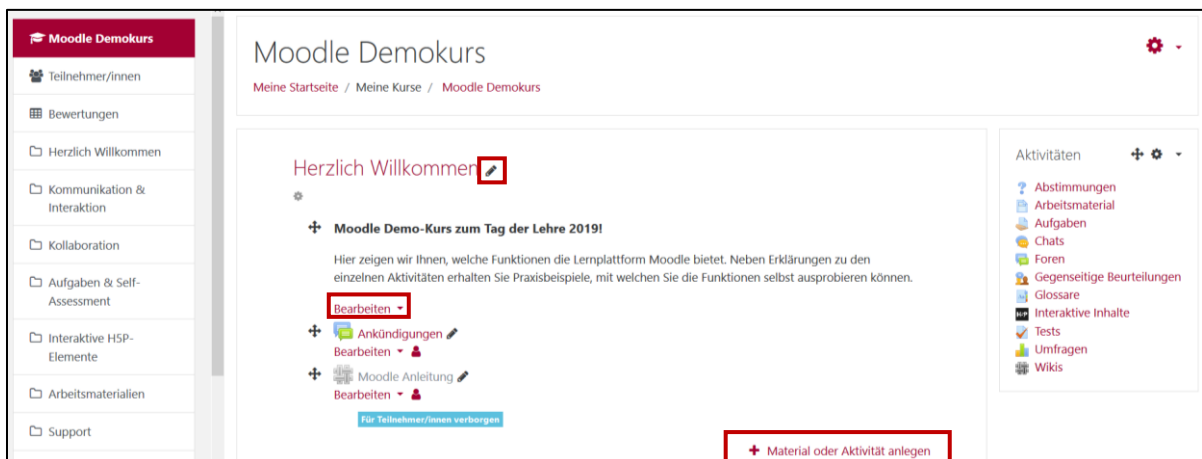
Moodle Demokurs
Teilnehmer/innen
Bewertungen
Herzlich Willkommen
Kommunikation & Interaktion
Kollaboration
Aufgaben & Self-Assessment
Interaktive H5P-Elemente
Arbeitsmaterialien
Support

Moodle Demokurs

Meine Startseite / Meine Kurse / Moodle Demokurs

Herzlich Willkommen

Moodle Demo-Kurs zum Tag der Lehre 2019!

Hier zeigen wir Ihnen, welche Funktionen die Lernplattform Moodle bietet. Neben Erklärungen zu den einzelnen Aktivitäten erhalten Sie Praxisbeispiele, mit welchen Sie die Funktionen selbst ausprobieren können.

Bearbeiten

Ankündigungen
Bearbeiten

Moodle Anleitung
Bearbeiten
Für Teilnehmer/innen verborgen

Material oder Aktivität anlegen

Aktivitäten
Abstimmungen
Arbeitsmaterial
Aufgaben
Chats
Foren
Gegenseitige Beurteilungen
Glossare
Interaktive Inhalte
Tests
Umfragen
Wikis